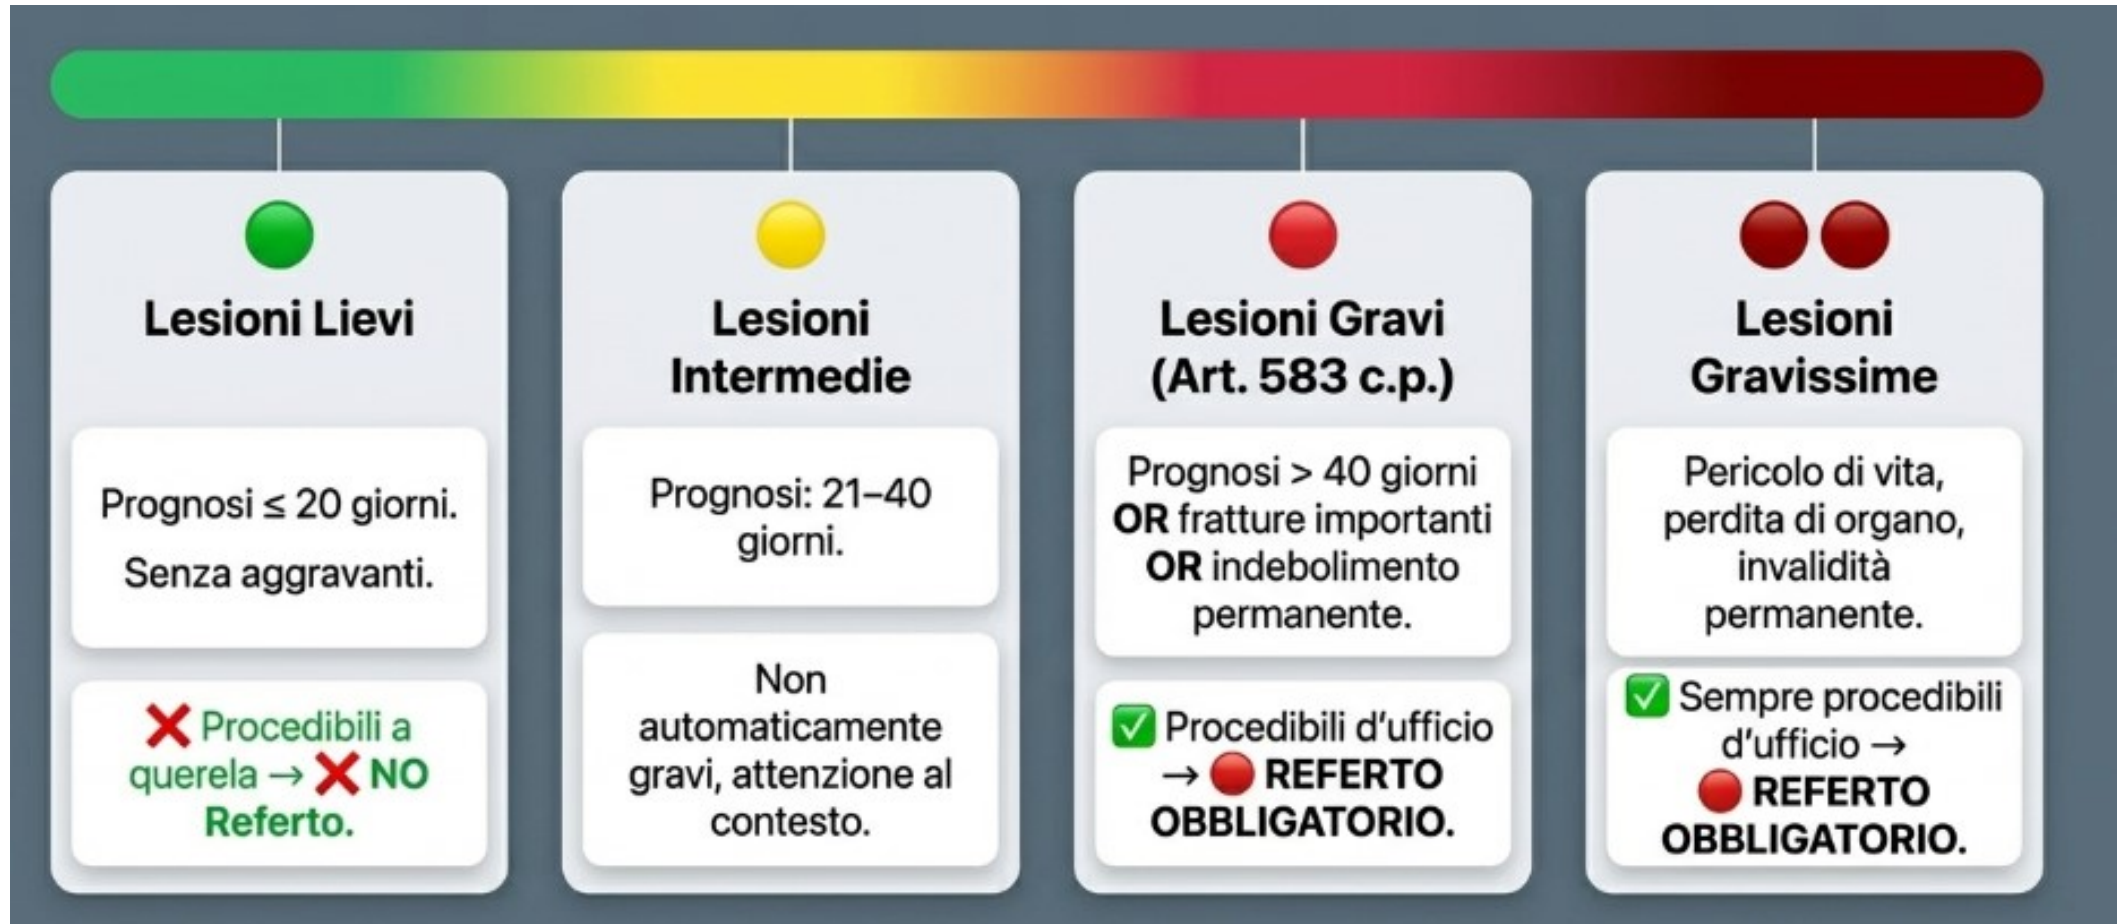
Lesioni Lievi

Prognosi ≤ 20 giorni.

Senza aggravanti.

❌ Procedibili a querela → ❌ NO Referto.

Lesioni Intermedie

Prognosi: 21–40 giorni.

Non automaticamente gravi, attenzione al contesto.

Lesioni Gravi (Art. 583 c.p.)

Prognosi > 40 giorni **OR** fratture importanti **OR** indebolimento permanente.

✅ Procedibili d'ufficio → 🔴 REFERTO OBBLIGATORIO.

Lesioni Gravissime

Pericolo di vita, perdita di organo, invalidità permanente.

✅ Sempre procedibili d'ufficio → 🔴 REFERTO OBBLIGATORIO.